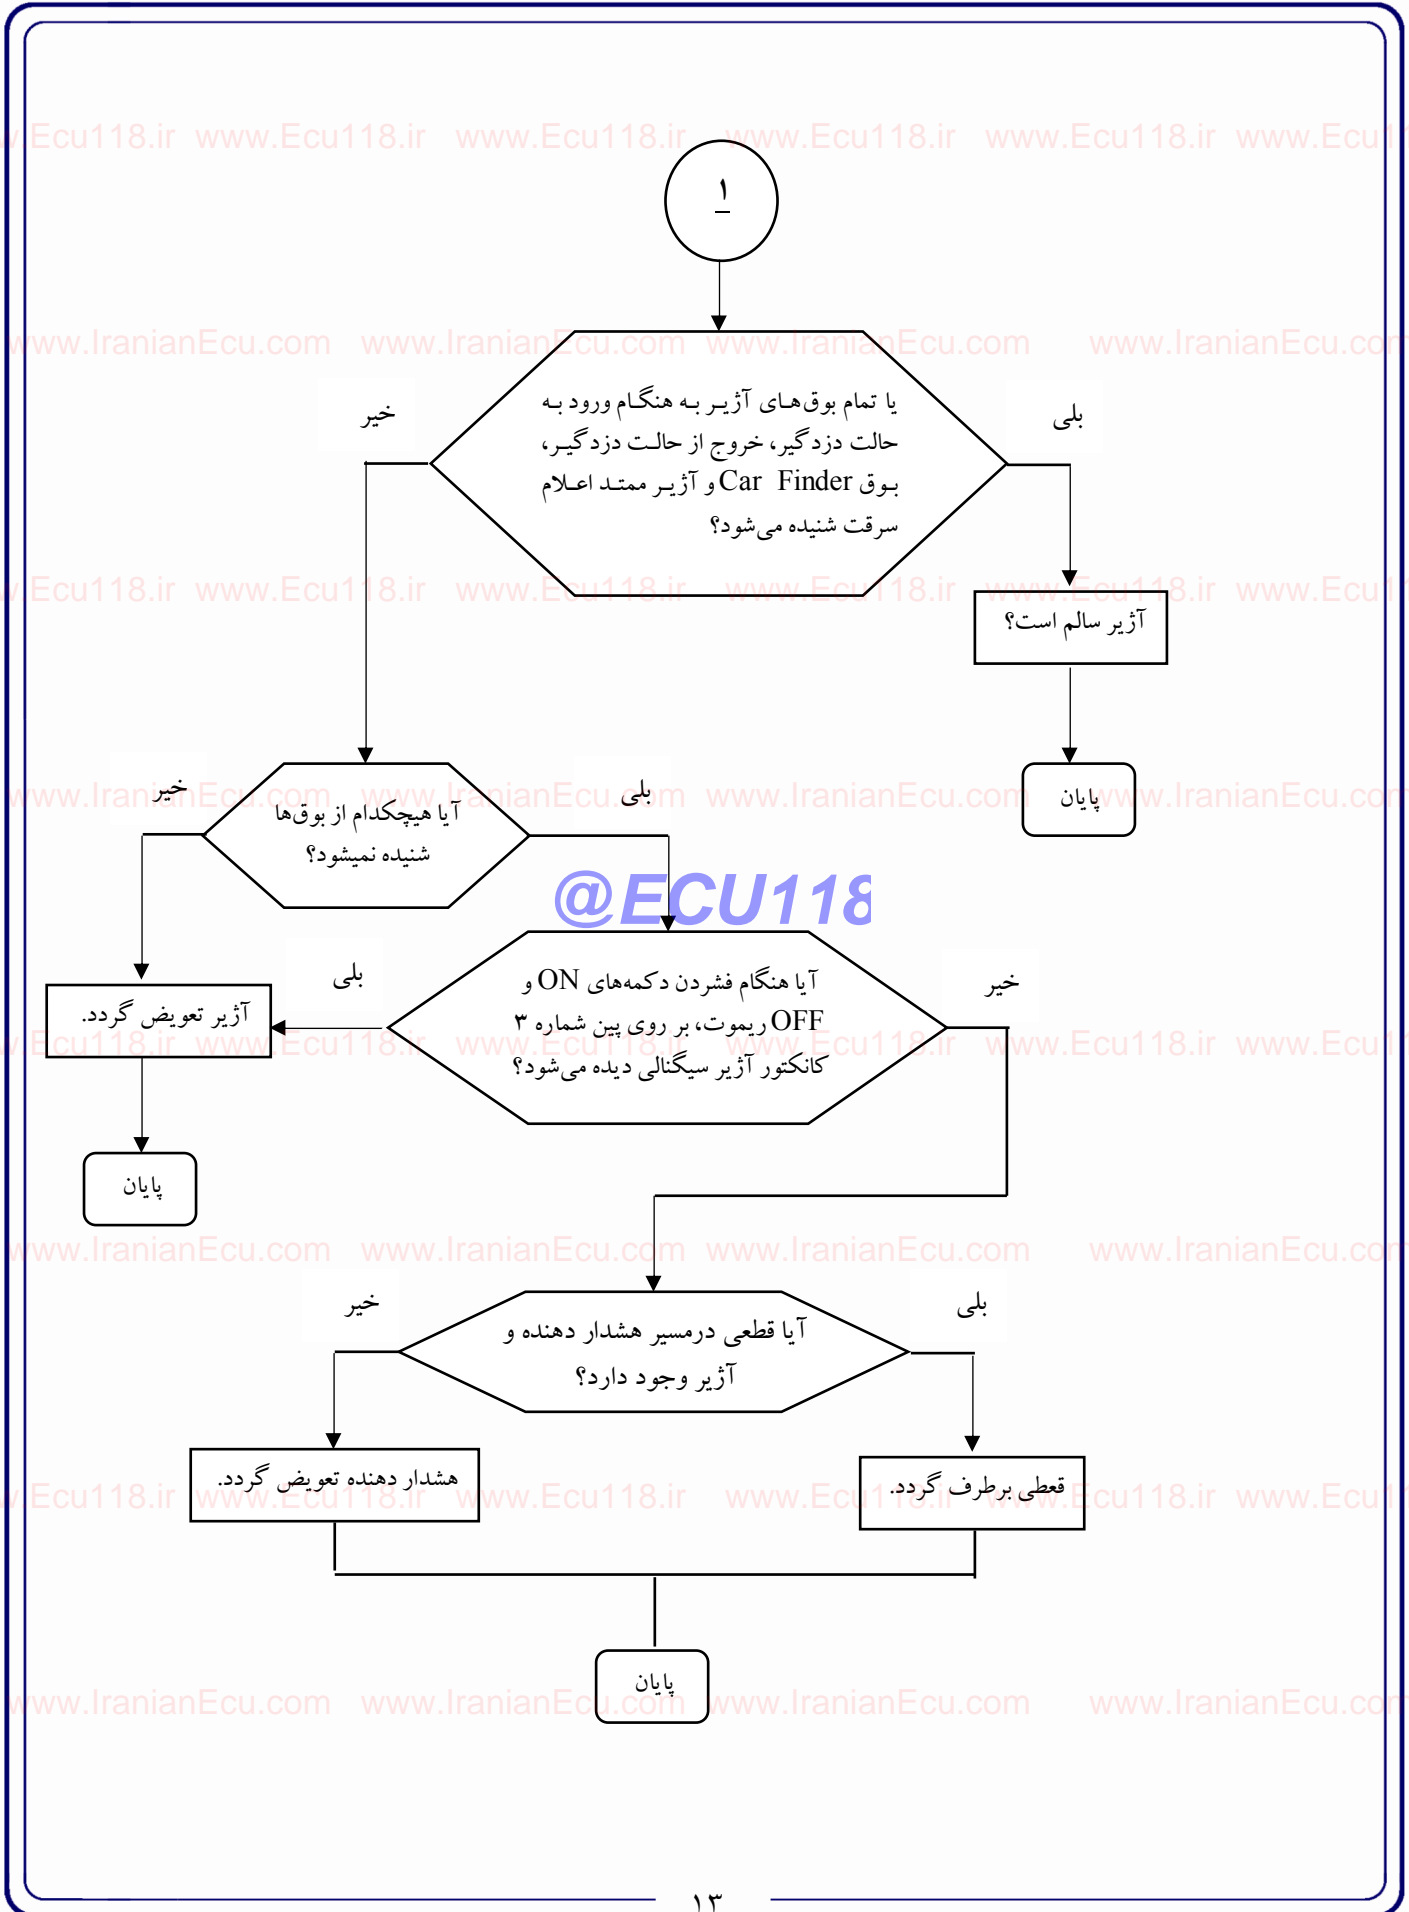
www.Ecu118.ir www.Ecu118.ir www.Ecu118.ir www.Ecu118.ir www.Ecu118.ir www.Ecu118

۱

www.IranianEcu.com www.IranianEcu.com www.IranianEcu.com www.IranianEcu.com

یا تمام بوق‌های آژیر به هنگام ورود به حالت دزدگیر، خروج از حالت دزدگیر، بوق Car Finder و آژیر ممتد اعلام سرقت شنیده می‌شود؟

خیر

بلی

www.Ecu118.ir www.Ecu118.ir www.Ecu118.ir www.Ecu118.ir www.Ecu118.ir www.Ecu118

آژیر سالم است؟

پایان

www.IranianEcu.com www.IranianEcu.com www.IranianEcu.com www.IranianEcu.com

خیر

آیا هیچکدام از بوق‌ها شنیده نمیشود؟

بلی

@ECU118

بلی

آژیر تعویض گردد.

آیا هنگام فشردن دکمه‌های ON و OFF ریموت، بر روی پین شماره ۳ کانکتور آژیر سیگنالی دیده می‌شود؟

خیر

www.Ecu118.ir www.Ecu118.ir www.Ecu118.ir www.Ecu118.ir www.Ecu118.ir www.Ecu118

پایان

www.IranianEcu.com www.IranianEcu.com www.IranianEcu.com www.IranianEcu.com

خیر

آیا قطعی درمسیر هشدار دهنده و آژیر وجود دارد؟

بلی

هشدار دهنده تعویض گردد.

قطعی برطرف گردد.

www.Ecu118.ir www.Ecu118.ir www.Ecu118.ir www.Ecu118.ir www.Ecu118.ir www.Ecu118

پایان

www.IranianEcu.com www.IranianEcu.com www.IranianEcu.com www.IranianEcu.com

۱۳